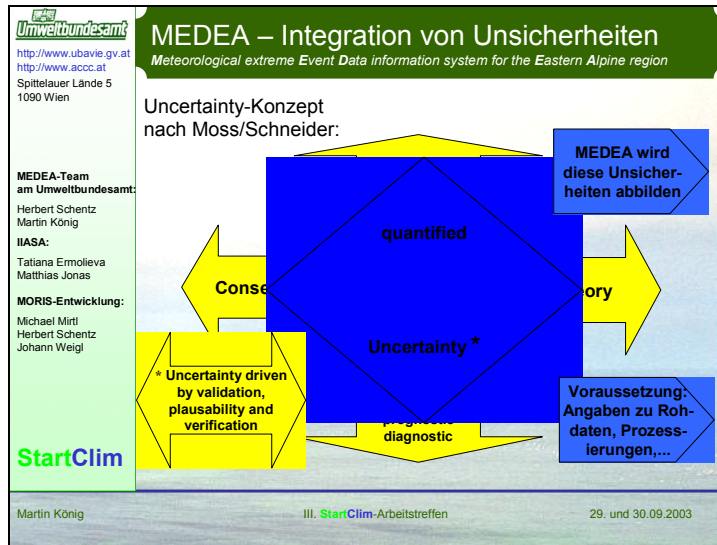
Umweltbundesamt

http://www.ubavie.gv.at
http://www.accc.at
Spittelauer Lände 5
1090 Wien

MEDEA-Team am Umweltbundesamt:
Herbert Schentz
Martin König

IIASA:
Tatiana Ermolieva
Matthias Jonas

MORIS-Entwicklung:
Michael Mirtl
Herbert Schentz
Johann Weigl

StartClim

MEDEA – Integration von Unsicherheiten

Meteorological extreme Event Data information system for the Eastern Alpine region

Uncertainty-Konzept nach Moss/Schneider:

MEDEA wird diese Unsicherheiten abbilden

quantified

Conse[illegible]

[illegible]ory

Uncertainty *

* Uncertainty driven by validation, plausability and verification

prognostic diagnostic

Voraussetzung: Angaben zu Rohdaten, Prozessierungen,...

Martin König

III. StartClim-Arbeitstreffen

29. und 30.09.2003